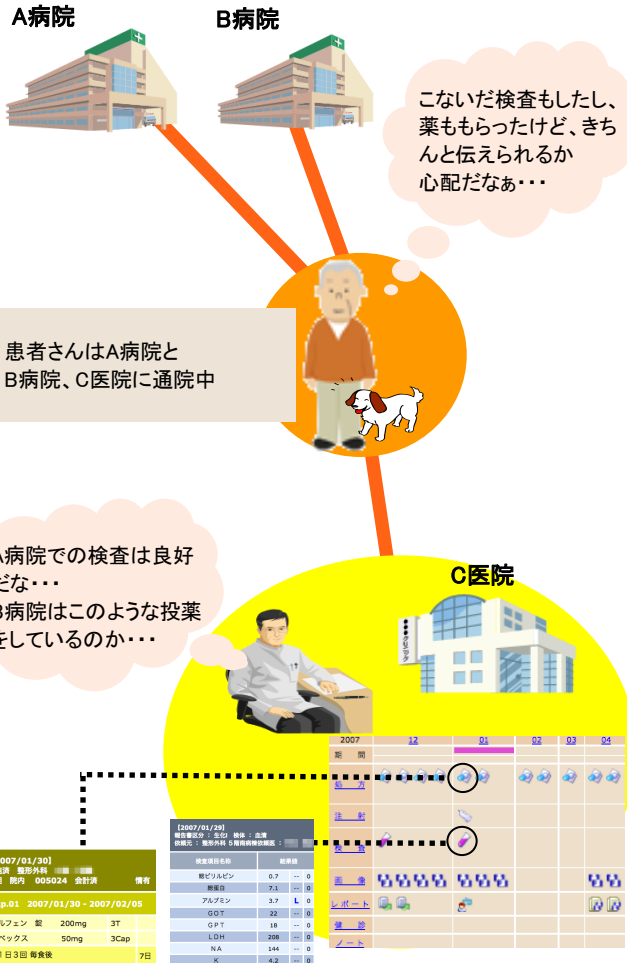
A病院

B病院

こないだ検査もしたし、薬ももらったけど、きちんと伝えられるか心配だなぁ・・・

患者さんはA病院とB病院、C医院に通院中

A病院での検査は良好だな・・・
B病院はこのような投薬をしているのか・・・

C医院

クリニック

| 2007 | 12 | 01 | 02 | 03 | 04 |
|---|---|---|---|---|---|
| 期間 | | | | | |
| 処方 | | | | | |
| 注射 | | | | | |
| 投薬 | | | | | |
| 画像 | | | | | |
| レポート | | | | | |
| 健診 | | | | | |
| ノート | | | | | |

[2007/01/29]
報告書区分：生化 検体：血清
依頼元：整形外科 5階病棟依頼医：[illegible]

| 検査項目名称 | 結果値 | | |
|---|---|---|---|
| 総ビリルビン | 0.7 | -- | 0 |
| 総蛋白 | 7.1 | -- | 0 |
| アルブミン | 3.7 | L | 0 |
| GOT | 22 | -- | 0 |
| GPT | 18 | -- | 0 |
| LDH | 208 | -- | 0 |
| NA | 144 | -- | 0 |
| K | 4.2 | -- | 0 |

2007/01/30]
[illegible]済 整形外科 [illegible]
回 院内 005024 会計済 情有

Rp.01 2007/01/30 - 2007/02/05

| ルフェン 錠 | 200mg | 3T |
|---|---|---|
| ベックス | 50mg | 3Cap |
| 1日3回 毎食後 | | 7日 |